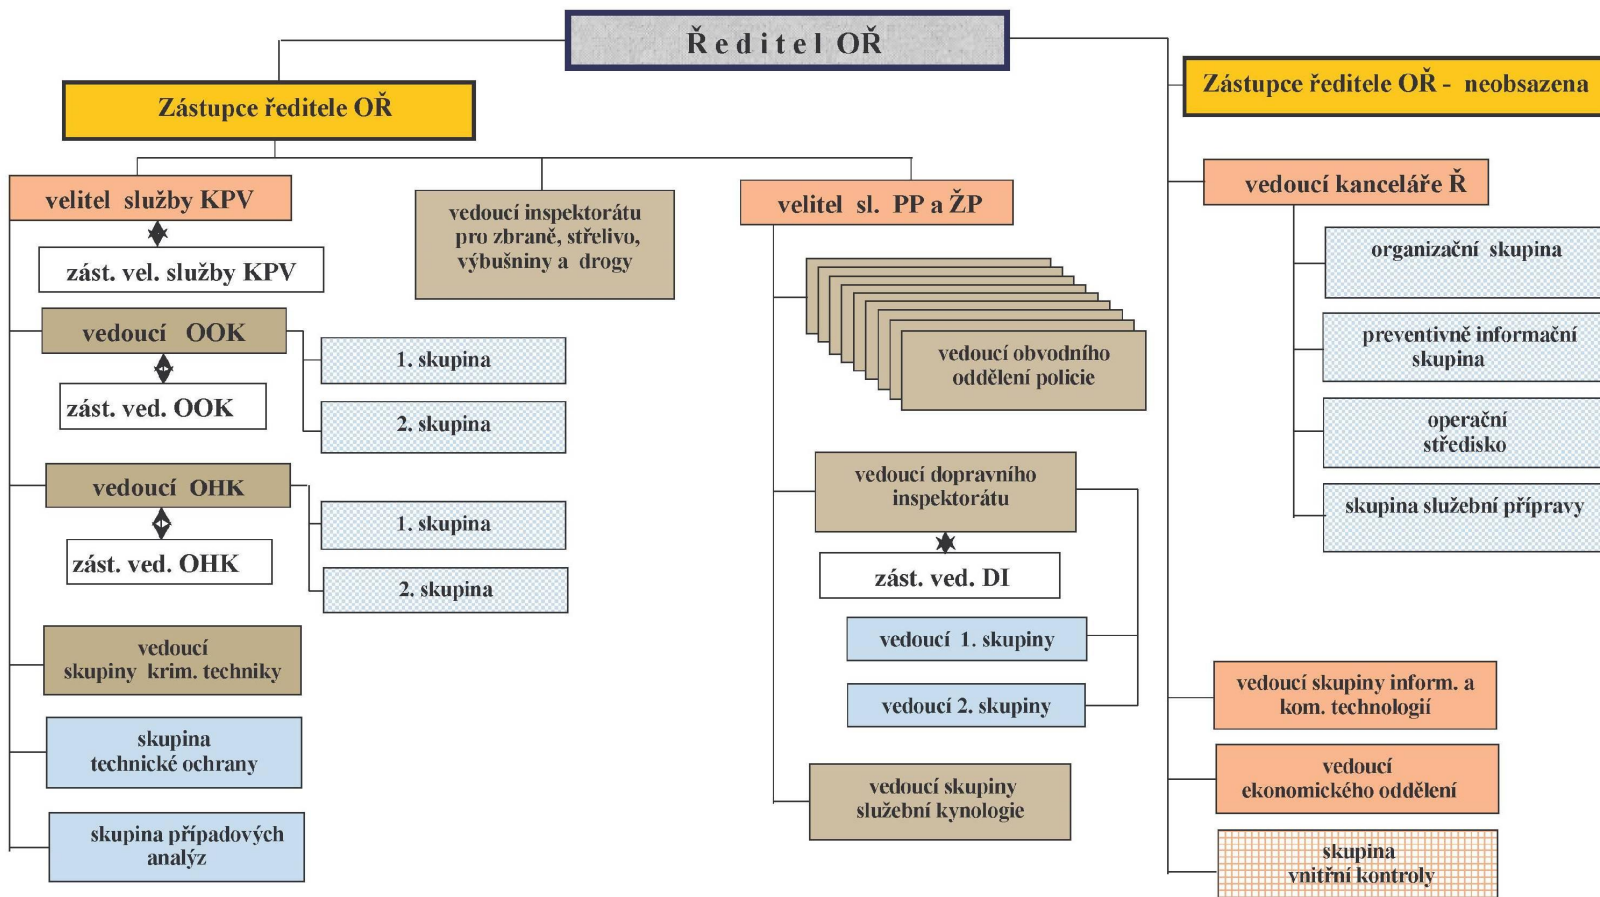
Ředitel OŘ

Zástupce ředitele OŘ

Zástupce ředitele OŘ - neobsazena

velitel služby KPV

zást. vel. služby KPV

vedoucí inspektorátu pro zbraně, střelivo, výbušniny a drogy

velitel sl. PP a ŽP

vedoucí kanceláře Ř

organizační skupina

preventivně informační skupina

operační středisko

skupina služební přípravy

vedoucí OOK

zást. ved. OOK

1. skupina

2. skupina

vedoucí obvodního oddělení policie

vedoucí OHK

zást. ved. OHK

1. skupina

2. skupina

vedoucí dopravního inspektorátu

zást. ved. DI

vedoucí 1. skupiny

vedoucí 2. skupiny

vedoucí skupiny krim. techniky

skupina technické ochrany

skupina případových analýz

vedoucí skupiny služební kynologie

vedoucí skupiny inform. a kom. technologií

vedoucí ekonomického oddělení

skupina vnitřní kontroly